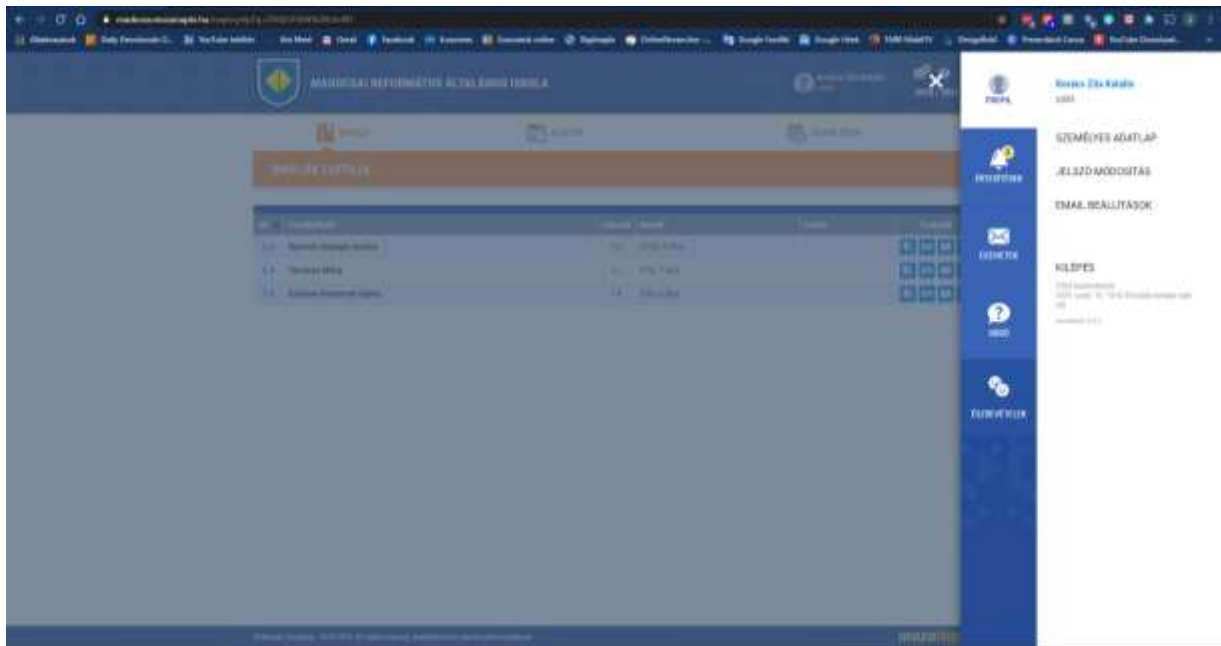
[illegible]

MADOCSAI REFORMÁTUS ÁLTALÁNOS ISKOLA

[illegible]

PROFIL

Kovács Zita Katalin
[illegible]

SZEMÉLYES ADATLAP

JELSZÓ MÓDOSÍTÁS

EMAIL BEÁLLÍTÁSOK

ÉRTESÍTÉSEK

ÜZENETEK

SÚGÓ

KILÉPÉS
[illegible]

ÜGYINTÉZÉS

ELEKTRONIKUS ÜGYINTÉZÉS

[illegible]

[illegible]